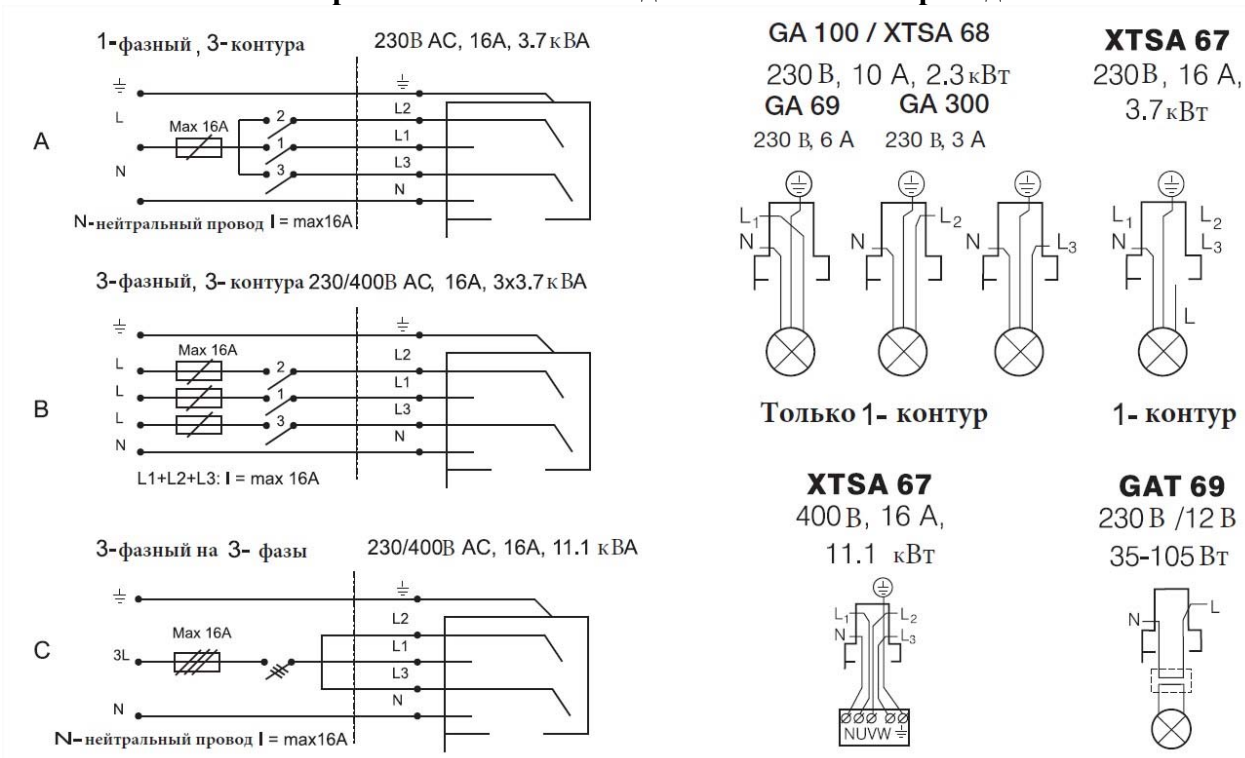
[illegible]

1-фазный , 3-контура 230В AC, 16A, 3.7кВА

A

L

N

Max 16A

2

1

3

L2

L1

L3

N

N-нейтральный провод I = max16A

3-фазный, 3- контура 230/400В AC, 16A, 3x3.7кВА

B

L

L

L

N

Max 16A

2

1

3

L2

L1

L3

N

L1+L2+L3: I = max 16A

3-фазный на 3- фазы 230/400В AC, 16A, 11.1 кВА

C

3L

N

Max 16A

L2

L1

L3

N

N-нейтральный провод I = max16A

GA 100 / XTSA 68

230 В, 10 А, 2.3 кВт

GA 69

230 В, 6 А

GA 300

230 В, 3 А

XTSA 67

230В, 16 А, 3.7кВт

$L_1$ N

N $L_2$

N $L_3$

$L_1$ N $L_2$ $L_3$ L

Только 1- контур

1- контур

XTSA 67

400 В, 16 А,

11.1 кВт

$L_1$ N $L_2$ $L_3$

NUVW

GAT 69

230 В /12 В

35-105 Вт

N L